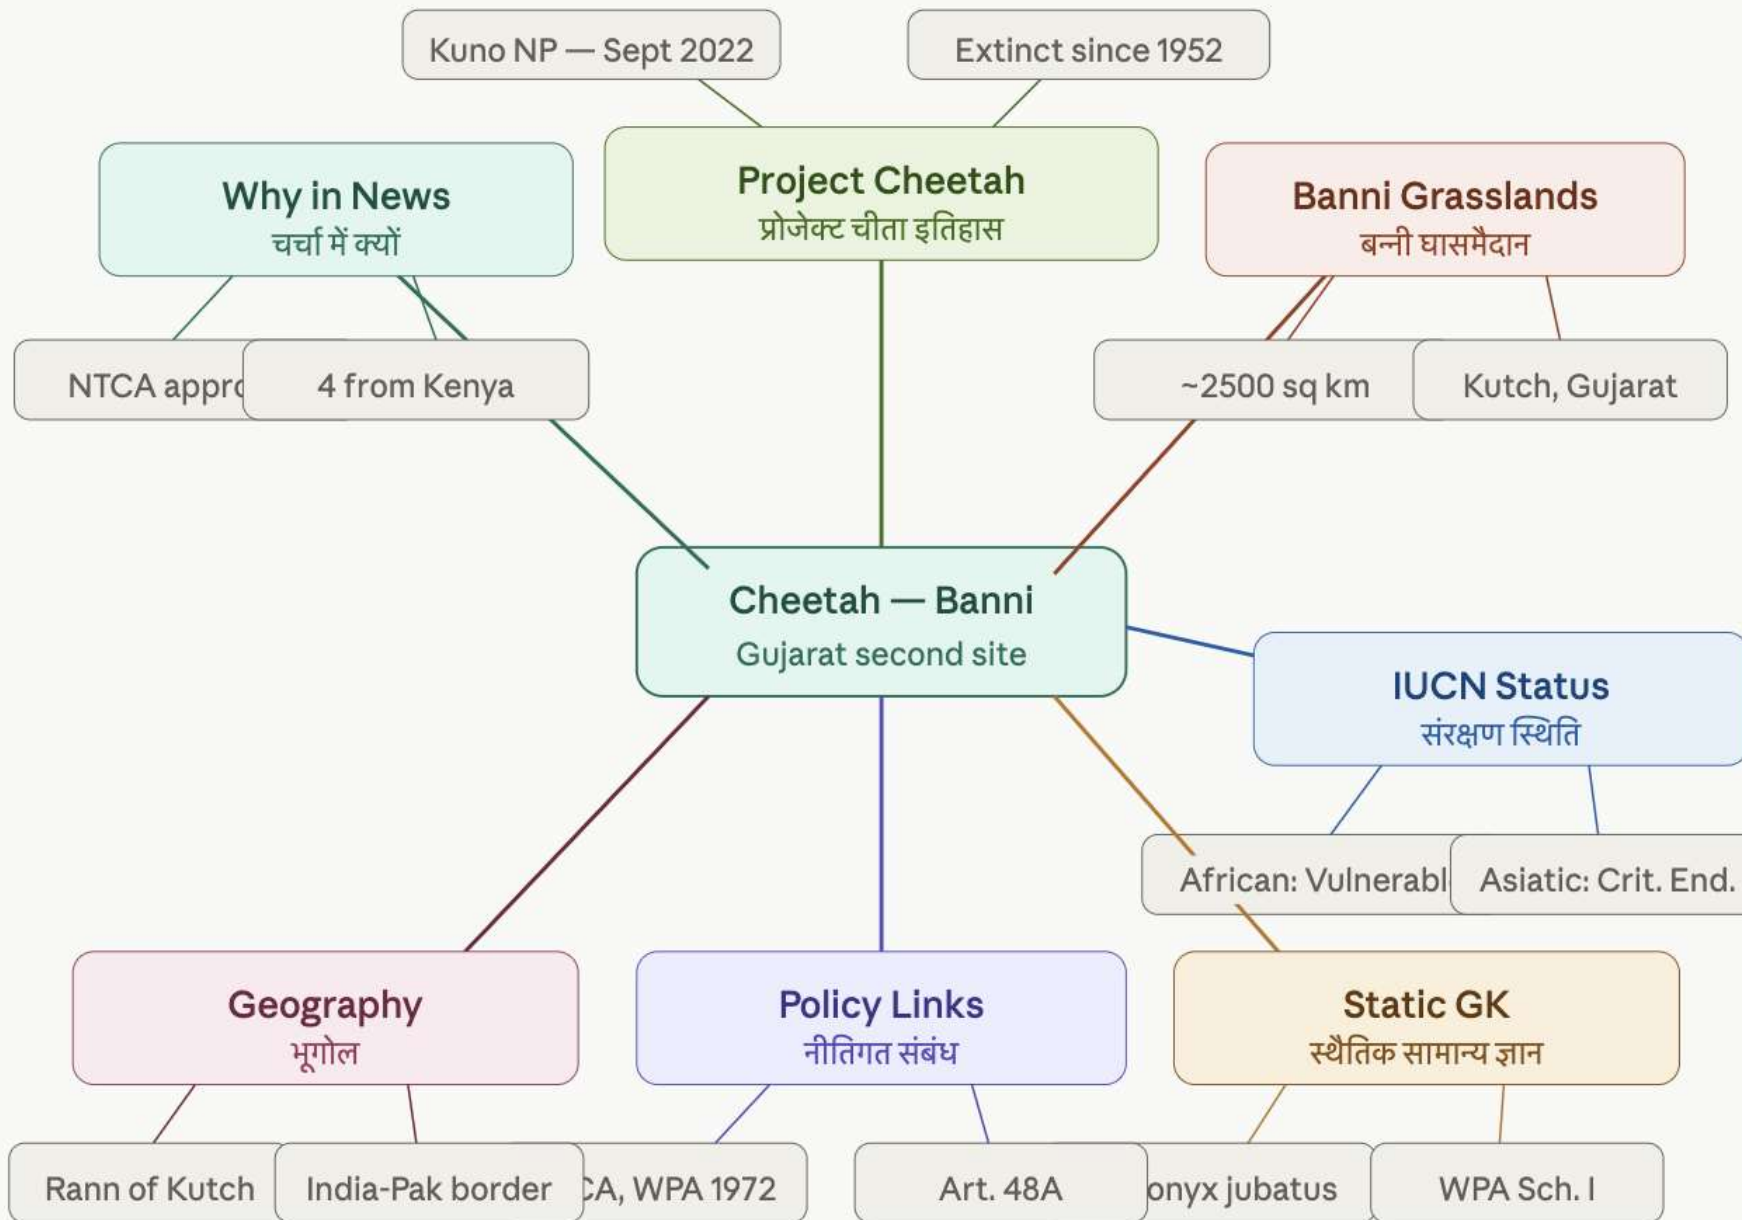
Kuno NP — Sept 2022

Extinct since 1952

Why in News
चर्चा में क्यों

Project Cheetah
प्रोजेक्ट चीता इतिहास

Banni Grasslands
बन्नी घासमैदान

NTCA appr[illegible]

4 from Kenya

~2500 sq km

Kutch, Gujarat

Cheetah — Banni
Gujarat second site

IUCN Status
संरक्षण स्थिति

African: Vulnerabl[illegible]

Asiatic: Crit. End.

Geography
भूगोल

Policy Links
नीतिगत संबंध

Static GK
स्थैतिक सामान्य ज्ञान

Rann of Kutch

India-Pak border

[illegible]A, WPA 1972

Art. 48A

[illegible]onyx jubatus

WPA Sch. I